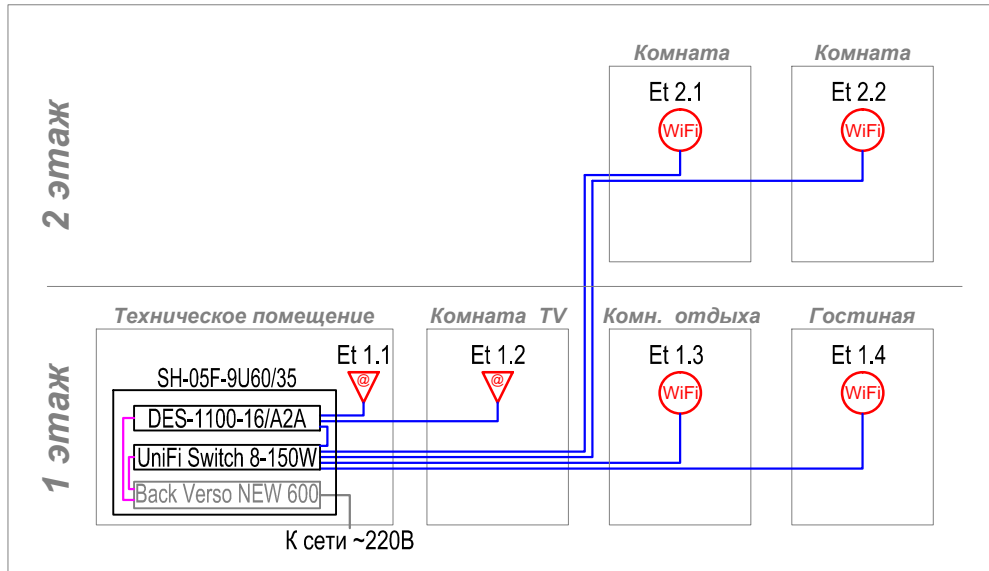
2 этаж

Комната
Et 2.1
WiFi

Комната
Et 2.2
WiFi

1 этаж

Техническое помещение
SH-05F-9U60/35
Et 1.1
@
DES-1100-16/A2A
UniFi Switch 8-150W
Back Verso NEW 600
К сети ~220В

Комната TV
Et 1.2
@

Комн. отдыха
Et 1.3
WiFi

Гостиная
Et 1.4
WiFi